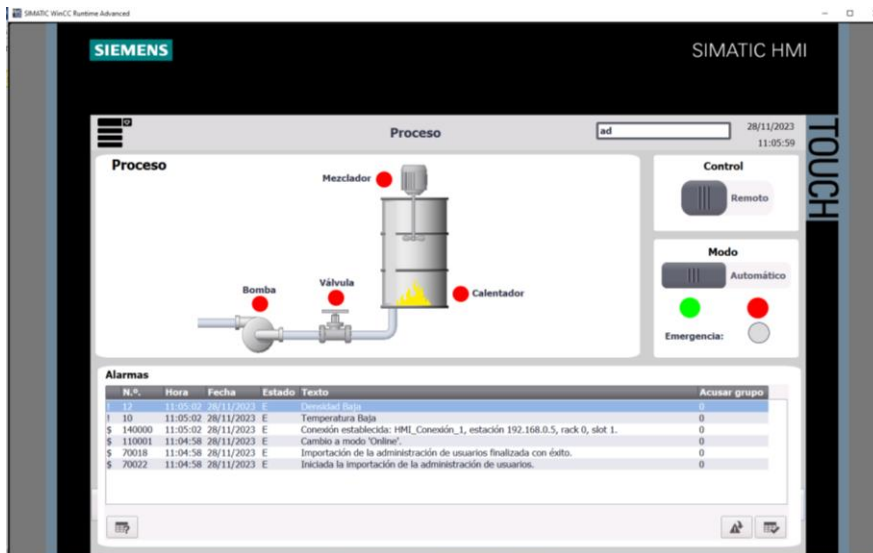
SIMATIC WinCC Runtime Advanced

SIEMENS

SIMATIC HMI

TOUCH

Proceso

ad

28/11/2023
11:05:59

Proceso

Mezclador

Bomba

Válvula

Calentador

Control

Remoto

Modo

Automático

Emergencia:

Alarmas

| | N.º. | Hora | Fecha | Estado | Texto | Acusar grupo |
|---|---|---|---|---|---|---|
| ! | 12 | 11:05:02 | 28/11/2023 | E | Densidad Baja | 0 |
| ! | 10 | 11:05:02 | 28/11/2023 | E | Temperatura Baja | 0 |
| $ | 140000 | 11:05:02 | 28/11/2023 | E | Conexión establecida: HMI_Conexión_1, estación 192.168.0.5, rack 0, slot 1. | 0 |
| $ | 110001 | 11:04:58 | 28/11/2023 | E | Cambio a modo 'Online'. | 0 |
| $ | 70018 | 11:04:58 | 28/11/2023 | E | Importación de la administración de usuarios finalizada con éxito. | 0 |
| $ | 70022 | 11:04:58 | 28/11/2023 | E | Iniciada la importación de la administración de usuarios. | 0 |